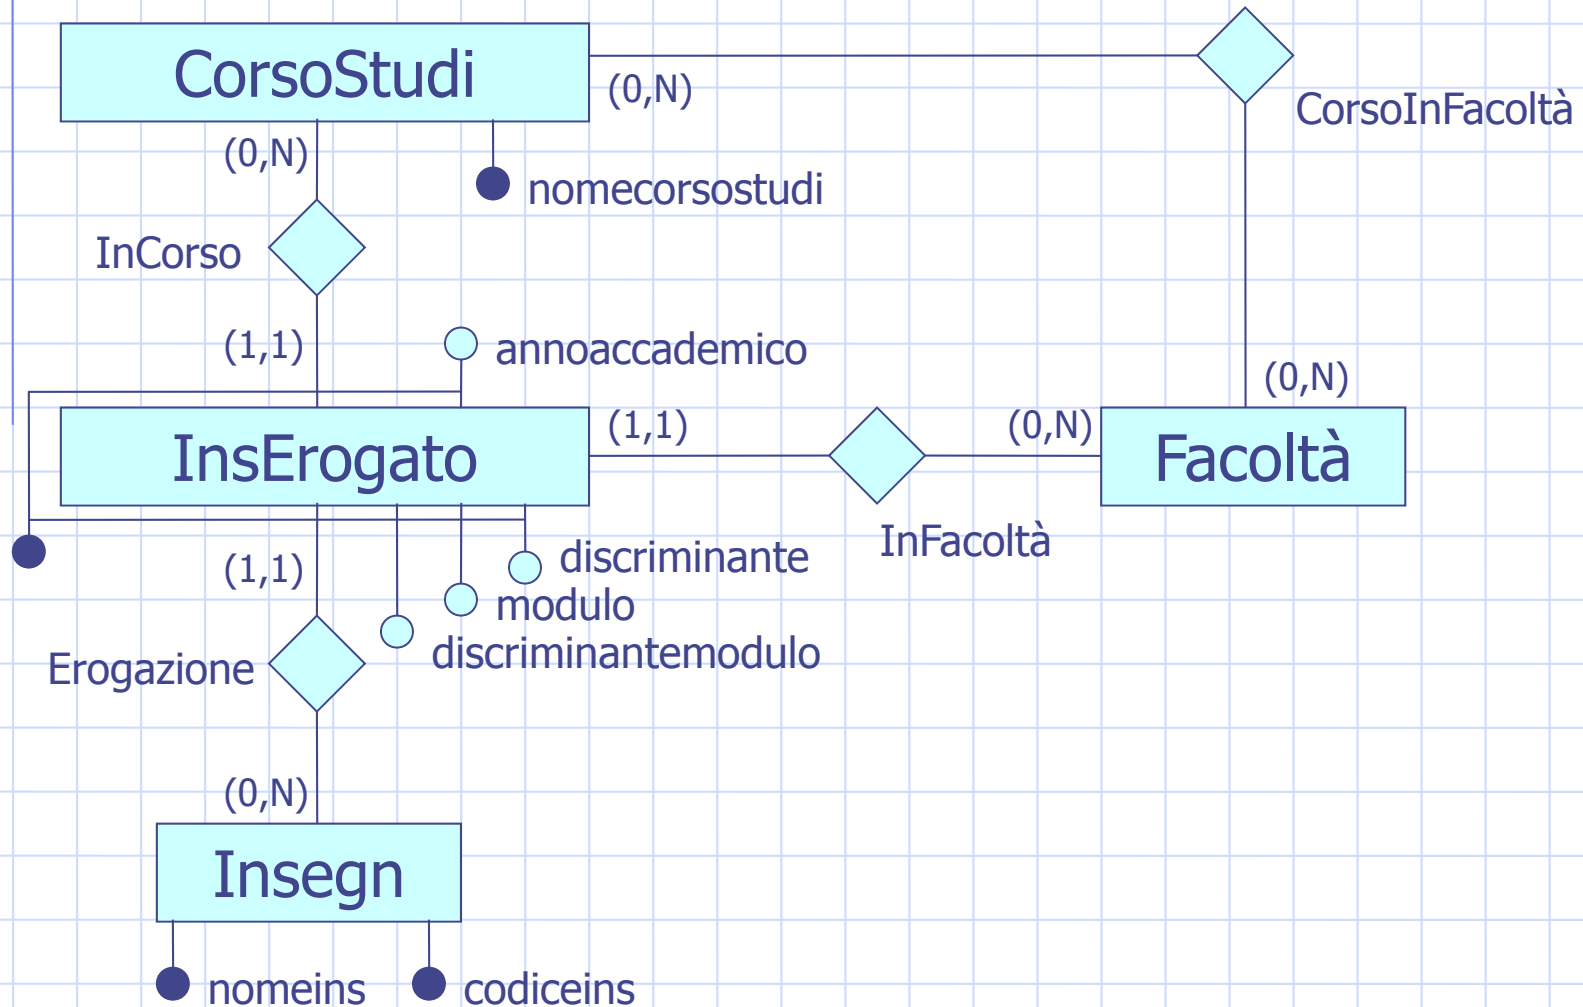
CorsoStudi
(0,N)
CorsoInFacoltà
(0,N)
nomecorsostudi
InCorso
(1,1)
annoaccademico
(0,N)
InsErogato
(1,1)
(0,N)
Facoltà
discriminante
InFacoltà
(1,1)
modulo
discriminantemodulo
Erogazione
(0,N)
Insegn
nomeins
codiceins